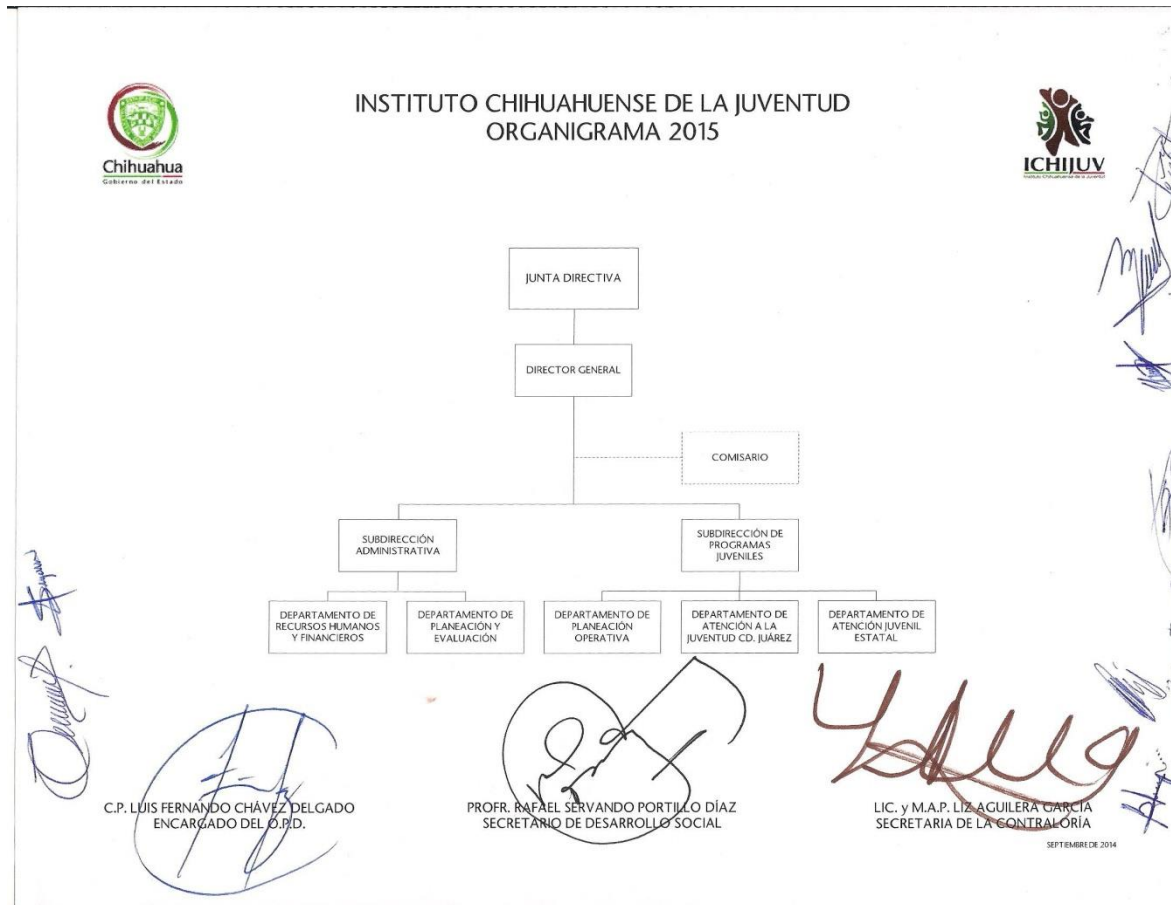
Chihuahua
Gobierno del Estado

INSTITUTO CHIHUAHUENSE DE LA JUVENTUD
ORGANIGRAMA 2015

ICHIJUV
Instituto Chihuahuense de la Juventud

JUNTA DIRECTIVA

DIRECTOR GENERAL

COMISARIO

SUBDIRECCIÓN ADMINISTRATIVA

SUBDIRECCIÓN DE PROGRAMAS JUVENILES

DEPARTAMENTO DE RECURSOS HUMANOS Y FINANCIEROS

DEPARTAMENTO DE PLANEACIÓN Y EVALUACIÓN

DEPARTAMENTO DE PLANEACIÓN OPERATIVA

DEPARTAMENTO DE ATENCIÓN A LA JUVENTUD CD. JUÁREZ

DEPARTAMENTO DE ATENCIÓN JUVENIL ESTATAL

C.P. LUIS FERNANDO CHÁVEZ DELGADO
ENCARGADO DEL O.P.D.

PROFR. RAFAEL SERVANDO PORTILLO DÍAZ
SECRETARIO DE DESARROLLO SOCIAL

LIC. y M.A.P. LIZ AGUILERA GARCÍA
SECRETARIA DE LA CONTRALORÍA

SEPTIEMBRE DE 2014